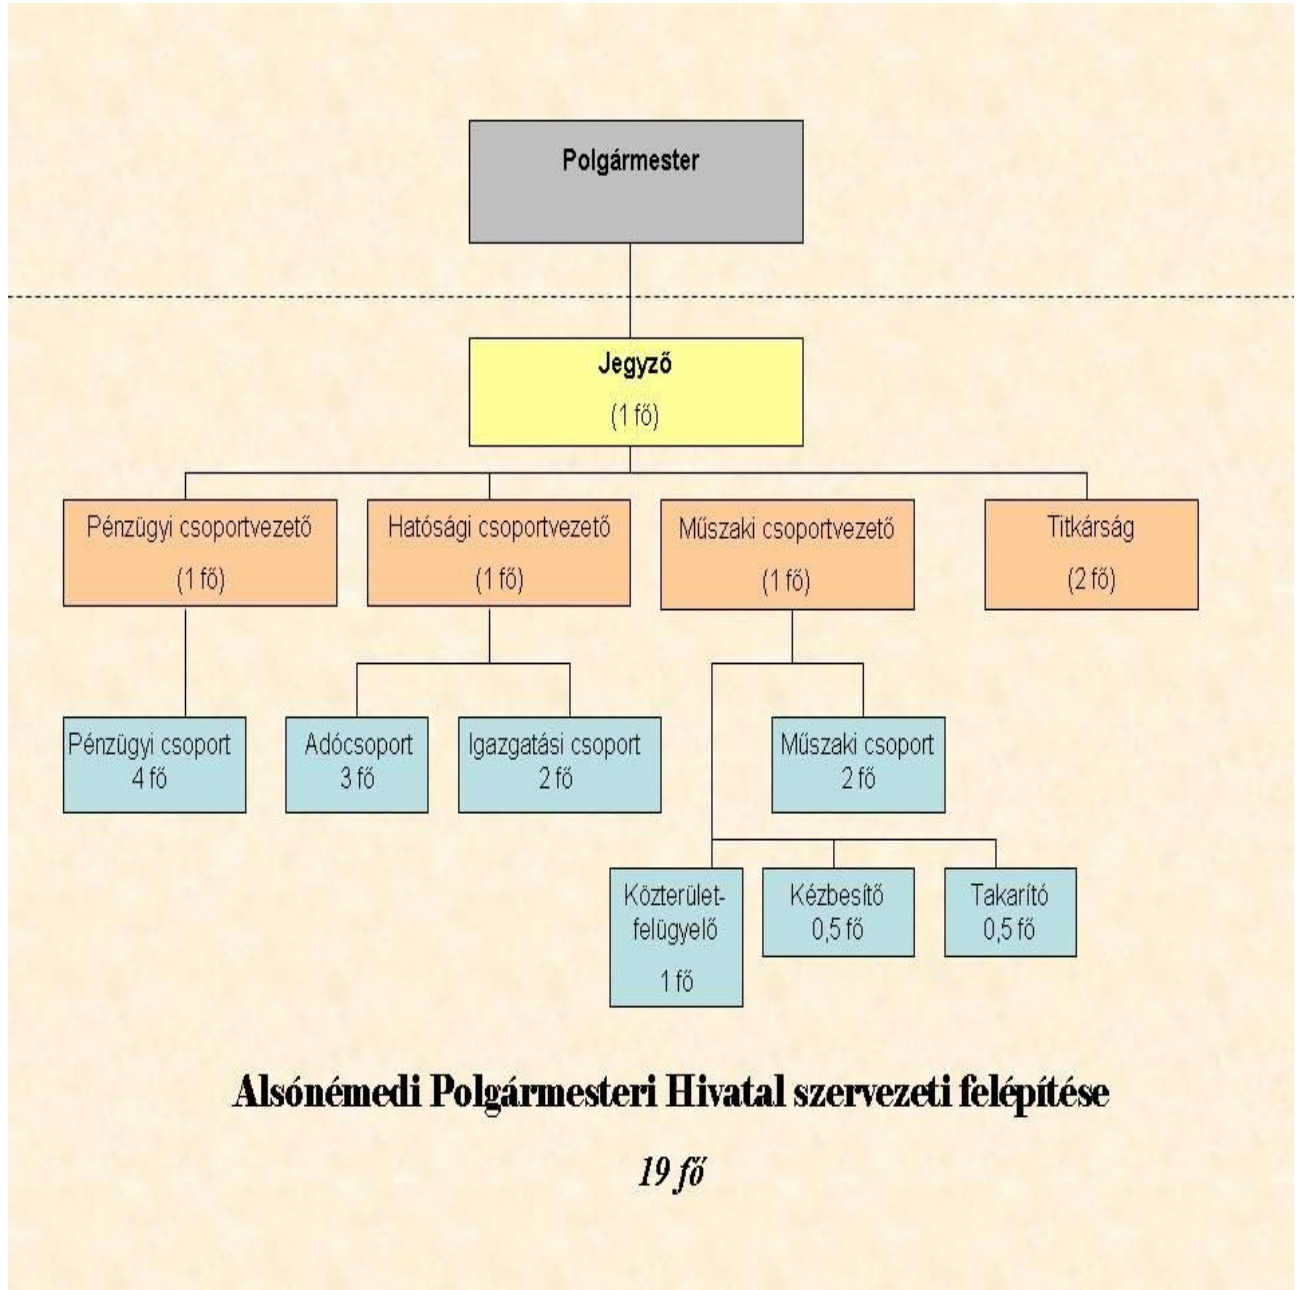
Polgármester

Jegyző
(1 fő)

Pénzügyi csoportvezető
(1 fő)

Hatósági csoportvezető
(1 fő)

Műszaki csoportvezető
(1 fő)

Titkárság
(2 fő)

Pénzügyi csoport
4 fő

Adócsoport
3 fő

Igazgatási csoport
2 fő

Műszaki csoport
2 fő

Közterület-felügyelő
1 fő

Kézbesítő
0,5 fő

Takarító
0,5 fő

Alsónémedi Polgármesteri Hivatal szervezeti felépítése

19 fő